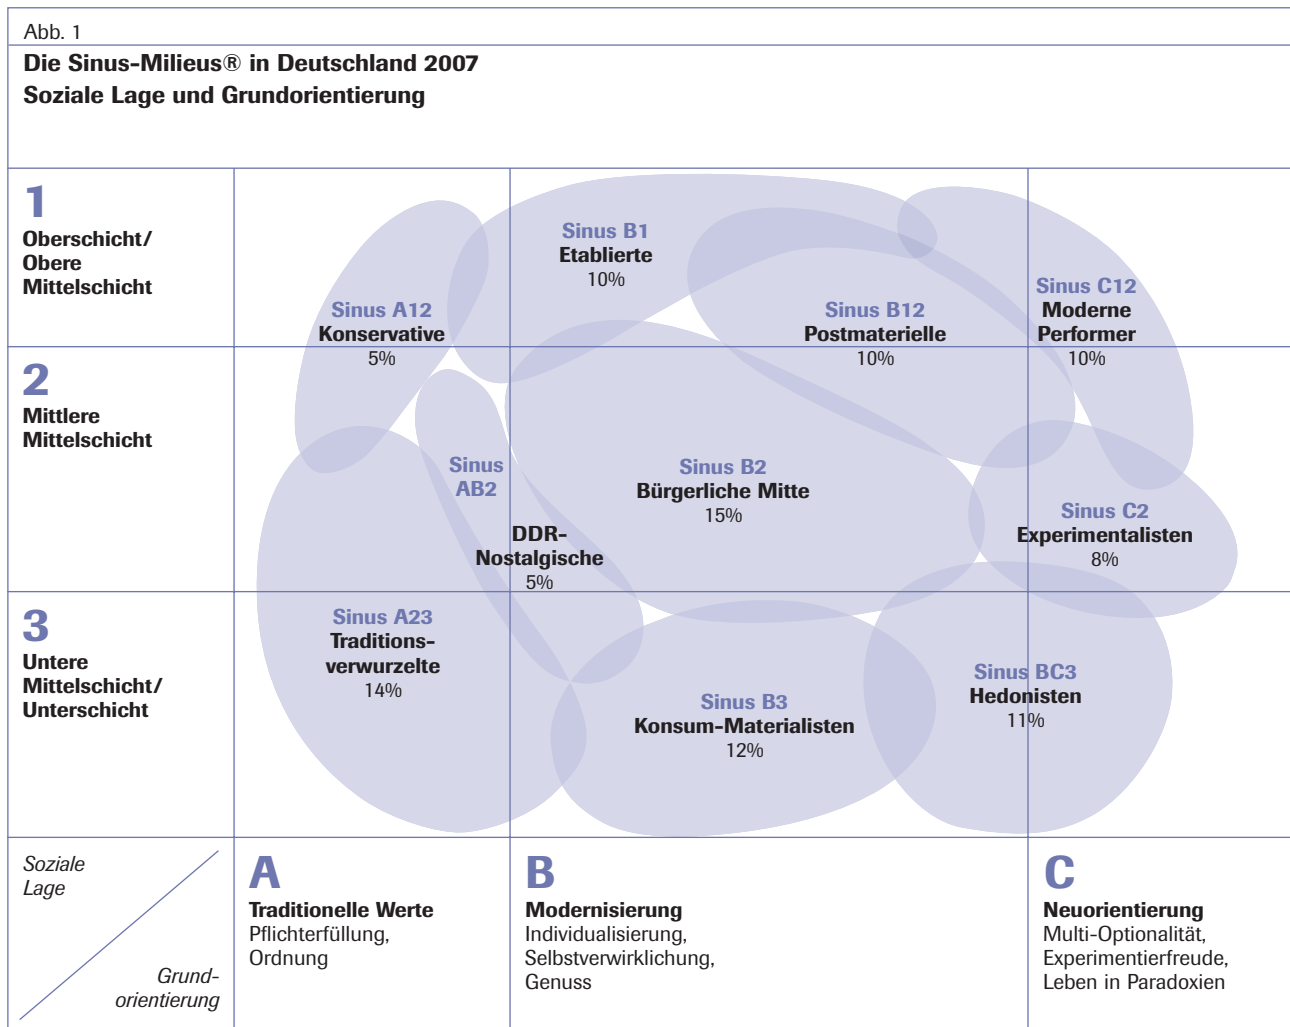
Abb. 1

Die Sinus-Milieus® in Deutschland 2007
Soziale Lage und Grundorientierung

1
Oberschicht/ Obere Mittelschicht

2
Mittlere Mittelschicht

3
Untere Mittelschicht/ Unterschicht

Sinus B1
Etablierte
10%

Sinus A12
Konservative
5%

Sinus B12
Postmaterielle
10%

Sinus C12
Moderne Performer
10%

Sinus AB2
DDR-Nostalgische
5%

Sinus B2
Bürgerliche Mitte
15%

Sinus C2
Experimentalisten
8%

Sinus A23
Traditionsverwurzelte
14%

Sinus B3
Konsum-Materialisten
12%

Sinus BC3
Hedonisten
11%

Soziale Lage

Grundorientierung

A
Traditionelle Werte
Pflichterfüllung, Ordnung

B
Modernisierung
Individualisierung, Selbstverwirklichung, Genuss

C
Neuorientierung
Multi-Optionalität, Experimentierfreude, Leben in Paradoxien